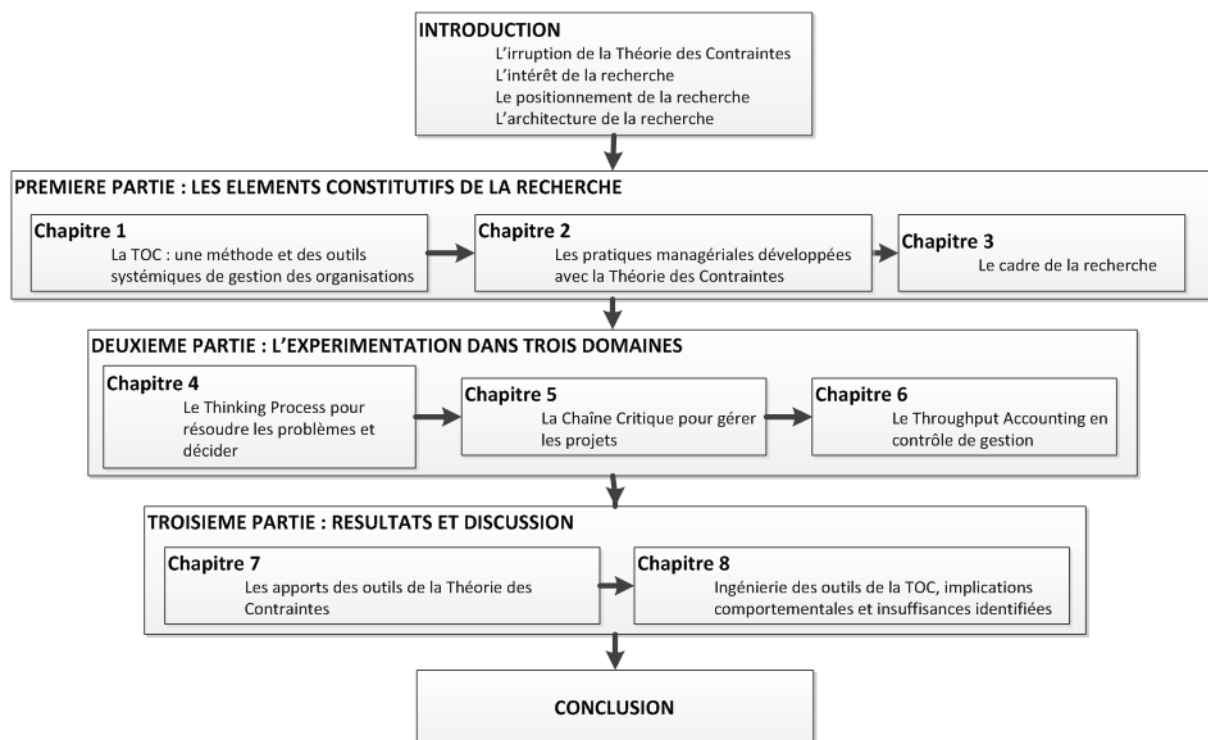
INTRODUCTION
L'irruption de la Théorie des Contraintes
L'intérêt de la recherche
Le positionnement de la recherche
L'architecture de la recherche

PREMIERE PARTIE : LES ELEMENTS CONSTITUTIFS DE LA RECHERCHE

Chapitre 1
La TOC : une méthode et des outils systémiques de gestion des organisations

Chapitre 2
Les pratiques managériales développées avec la Théorie des Contraintes

Chapitre 3
Le cadre de la recherche

DEUXIEME PARTIE : L'EXPERIMENTATION DANS TROIS DOMAINES

Chapitre 4
Le Thinking Process pour résoudre les problèmes et décider

Chapitre 5
La Chaîne Critique pour gérer les projets

Chapitre 6
Le Throughput Accounting en contrôle de gestion

TROISIEME PARTIE : RESULTATS ET DISCUSSION

Chapitre 7
Les apports des outils de la Théorie des Contraintes

Chapitre 8
Ingénierie des outils de la TOC, implications comportementales et insuffisances identifiées

CONCLUSION